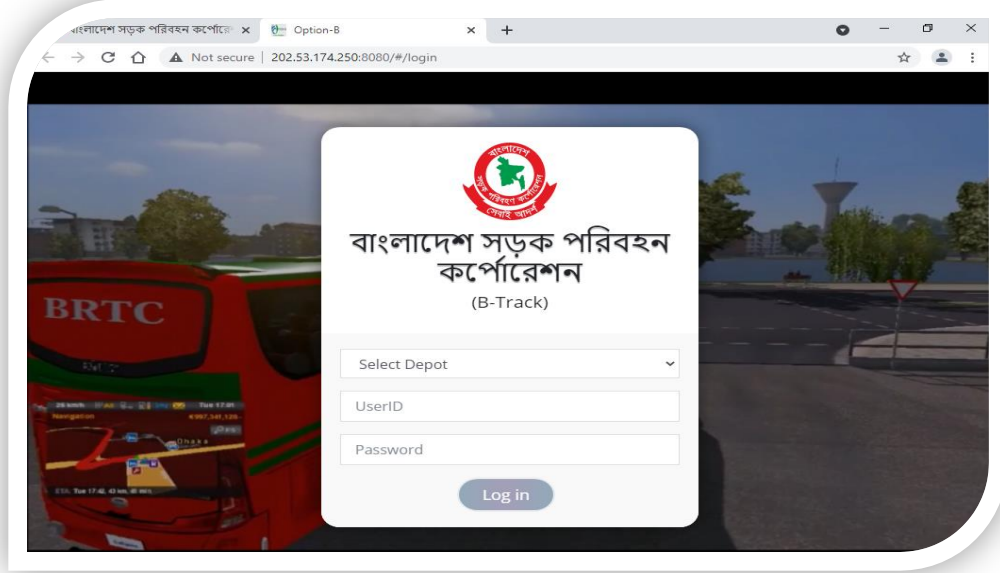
বাংলাদেশ সড়ক পরিবহন কর্পোরে ×
Option-B ×
+
Not secure | 202.53.174.250:8080/#/login

বাংলাদেশ সড়ক পরিবহন কর্পোরেশন
সেবাই আদর্শ

বাংলাদেশ সড়ক পরিবহন কর্পোরেশন
(B-Track)

Select Depot
UserID
Password
Log in

BRTC
Navigation
Dhaka
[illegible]